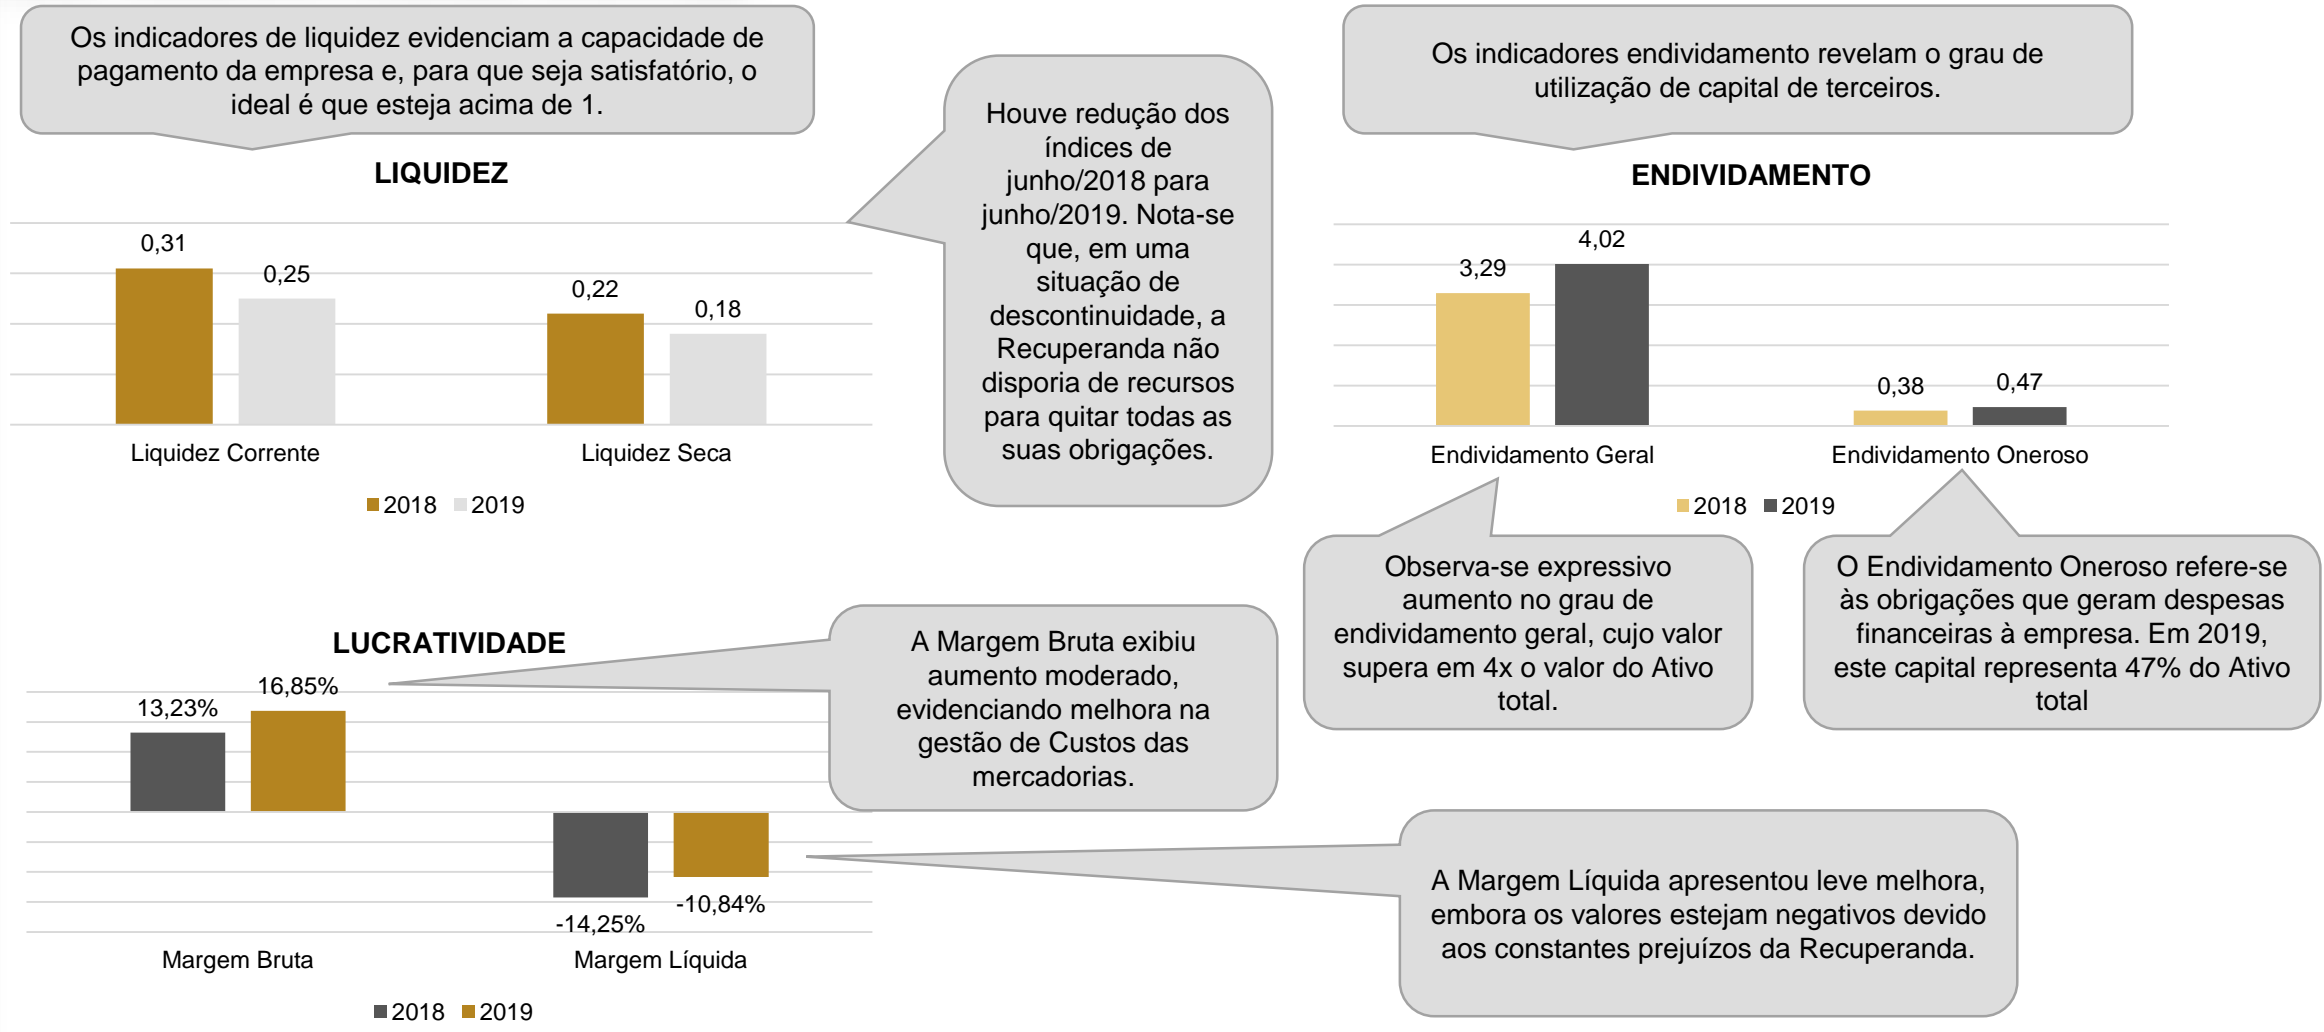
Os indicadores de liquidez evidenciam a capacidade de pagamento da empresa e, para que seja satisfatório, o ideal é que esteja acima de 1.

LIQUIDEZ

0,31
0,25
0,22
0,18

Liquidez Corrente
Liquidez Seca

2018 2019

Houve redução dos índices de junho/2018 para junho/2019. Nota-se que, em uma situação de descontinuidade, a Recuperanda não disporia de recursos para quitar todas as suas obrigações.

Os indicadores endividamento revelam o grau de utilização de capital de terceiros.

ENDIVIDAMENTO

3,29
4,02
0,38
0,47

Endividamento Geral
Endividamento Oneroso

2018 2019

Observa-se expressivo aumento no grau de endividamento geral, cujo valor supera em 4x o valor do Ativo total.

O Endividamento Oneroso refere-se às obrigações que geram despesas financeiras à empresa. Em 2019, este capital representa 47% do Ativo total

LUCRATIVIDADE

13,23%
16,85%
-14,25%
-10,84%

Margem Bruta
Margem Líquida

2018 2019

A Margem Bruta exibiu aumento moderado, evidenciando melhora na gestão de Custos das mercadorias.

A Margem Líquida apresentou leve melhora, embora os valores estejam negativos devido aos constantes prejuízos da Recuperanda.